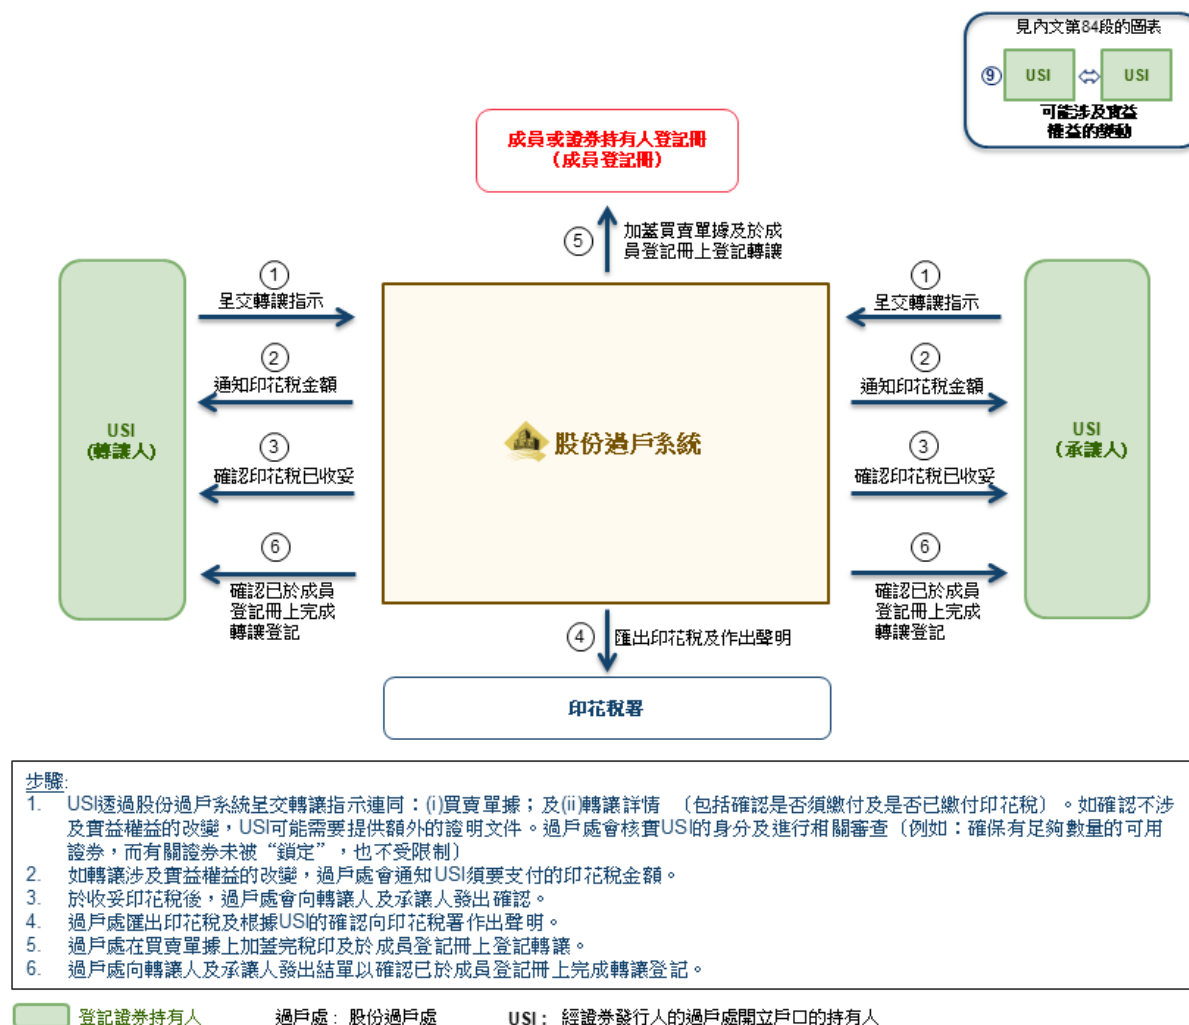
見內文第84段的圖表

⑨ USI ⇔ USI
可能涉及實益權益的變動

成員或證券持有人登記冊
(成員登記冊)

⑤ 加蓋買賣單據及於成員登記冊上登記轉讓

USI
(轉讓人)

① 呈交轉讓指示

② 通知印花稅金額

③ 確認印花稅已收妥

⑥ 確認已於成員登記冊上完成轉讓登記

股份過戶系統

① 呈交轉讓指示

② 通知印花稅金額

③ 確認印花稅已收妥

⑥ 確認已於成員登記冊上完成轉讓登記

USI
(承讓人)

④ 匯出印花稅及作出聲明

印花稅署

步驟:
1. USI透過股份過戶系統呈交轉讓指示連同：(i)買賣單據；及(ii)轉讓詳情 （包括確認是否須繳付及是否已繳付印花稅）。如確認不涉及實益權益的改變，USI可能需要提供額外的證明文件。過戶處會核實USI的身分及進行相關審查（例如：確保有足夠數量的可用證券，而有關證券未被“鎖定”，也不受限制）
2. 如轉讓涉及實益權益的改變，過戶處會通知USI須要支付的印花稅金額。
3. 於收妥印花稅後，過戶處會向轉讓人及承讓人發出確認。
4. 過戶處匯出印花稅及根據USI的確認向印花稅署作出聲明。
5. 過戶處在買賣單據上加蓋完稅印及於成員登記冊上登記轉讓。
6. 過戶處向轉讓人及承讓人發出結單以確認已於成員登記冊上完成轉讓登記。

登記證券持有人　過戶處： 股份過戶處　USI： 經證券發行人的過戶處開立戶口的持有人